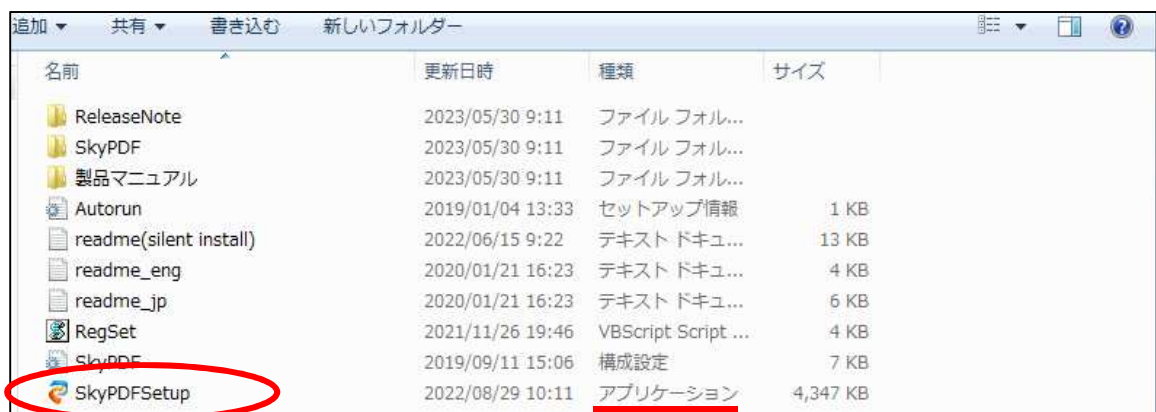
追加 ▾ 共有 ▾ 書き込む 新しいフォルダー

| 名前 | 更新日時 | 種類 | サイズ |
|---|---|---|---|
| ReleaseNote | 2023/05/30 9:11 | ファイル フォル... | |
| SkyPDF | 2023/05/30 9:11 | ファイル フォル... | |
| 製品マニュアル | 2023/05/30 9:11 | ファイル フォル... | |
| Autorun | 2019/01/04 13:33 | セットアップ情報 | 1 KB |
| readme(silent install) | 2022/06/15 9:22 | テキスト ドキュ... | 13 KB |
| readme_eng | 2020/01/21 16:23 | テキスト ドキュ... | 4 KB |
| readme_jp | 2020/01/21 16:23 | テキスト ドキュ... | 6 KB |
| RegSet | 2021/11/26 19:46 | VBScript Script ... | 4 KB |
| SkyPDF | 2019/09/11 15:06 | 構成設定 | 7 KB |
| SkyPDFSetup | 2022/08/29 10:11 | アプリケーション | 4,347 KB |